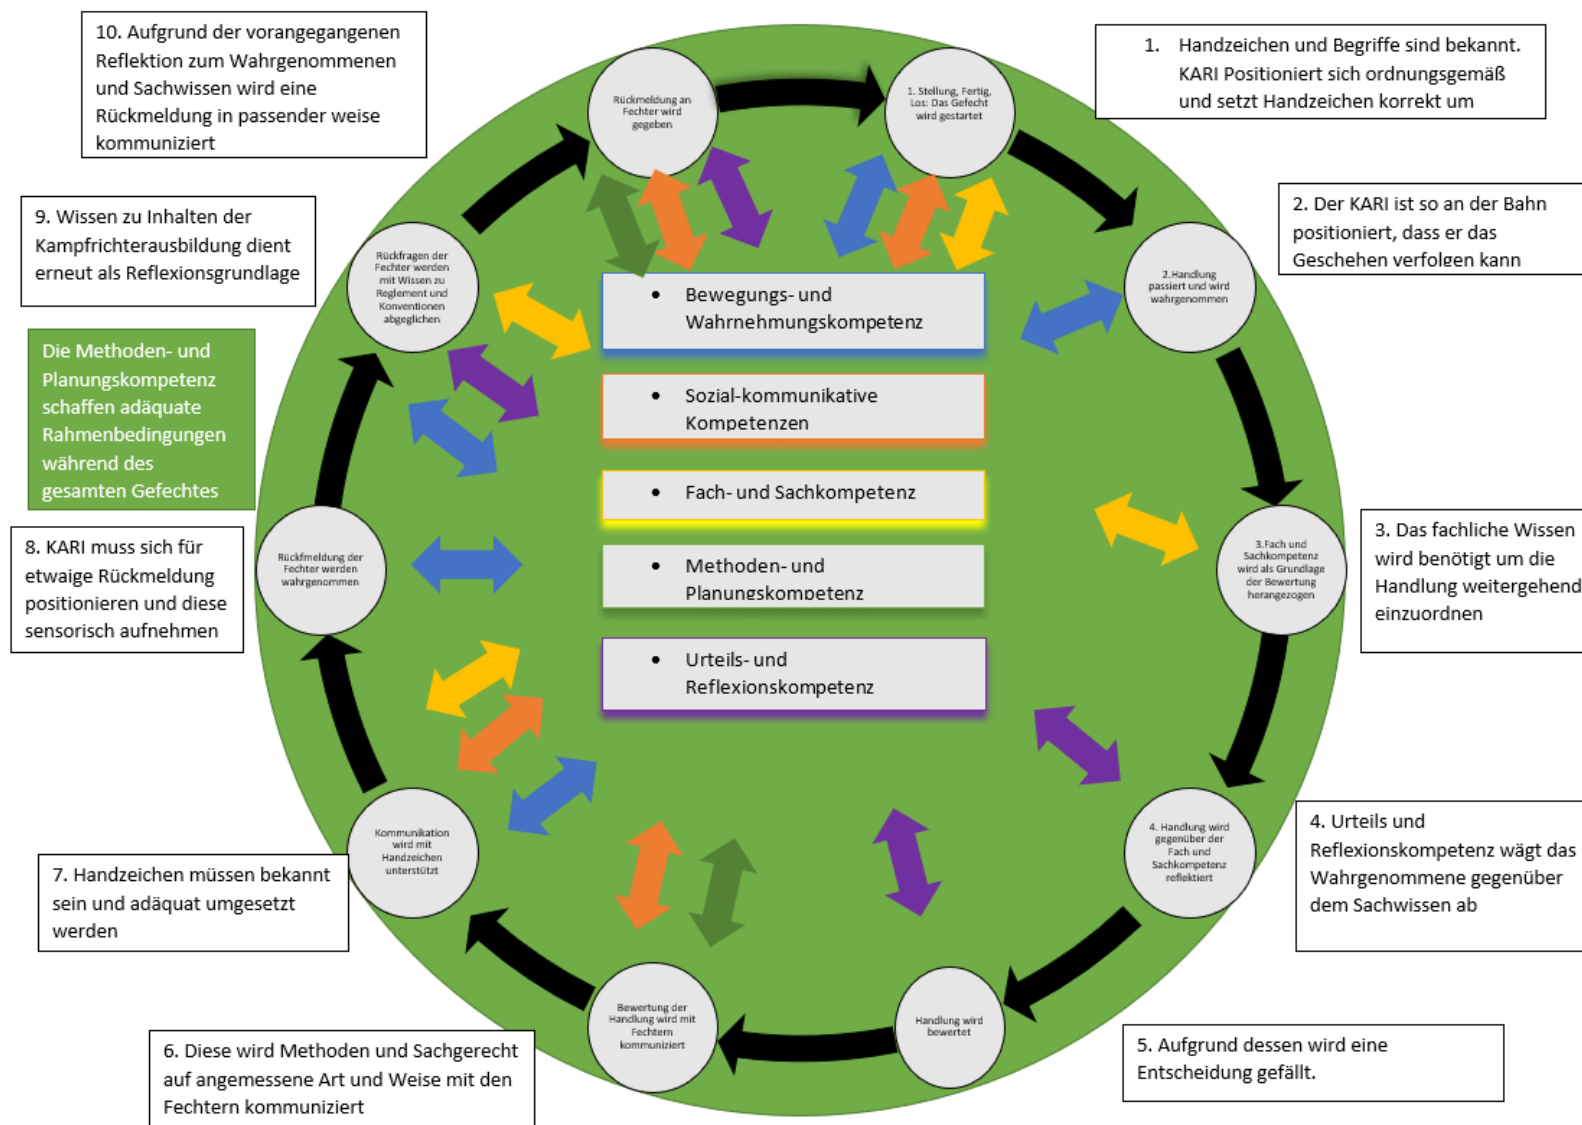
10. Aufgrund der vorangegangenen Reflektion zum Wahrgenommenen und Sachwissen wird eine Rückmeldung in passender weise kommuniziert

1. Handzeichen und Begriffe sind bekannt. KARI Positioniert sich ordnungsgemäß und setzt Handzeichen korrekt um

Rückmeldung an Fechter wird gegeben

1. Stellung, Fertig, Los: Das Gefecht wird gestartet

2. Der KARI ist so an der Bahn positioniert, dass er das Geschehen verfolgen kann

9. Wissen zu Inhalten der Kampfrichterausbildung dient erneut als Reflexionsgrundlage

Rückfragen der Fechter werden mit Wissen zu Reglement und Konventionen abgeglichen

2.Handlung passiert und wird wahrgenommen

- Bewegungs- und Wahrnehmungskompetenz

- Sozial-kommunikative Kompetenzen

- Fach- und Sachkompetenz

- Methoden- und Planungskompetenz

- Urteils- und Reflexionskompetenz

Die Methoden- und Planungskompetenz schaffen adäquate Rahmenbedingungen während des gesamten Gefechtes

8. KARI muss sich für etwaige Rückmeldung positionieren und diese sensorisch aufnehmen

Rückfmeldung der Fechter werden wahrgenommen

3. Das fachliche Wissen wird benötigt um die Handlung weitergehend einzuordnen

3.Fach und Sachkompetenz wird als Grundlage der Bewertung herangezogen

4. Urteils und Reflexionskompetenz wägt das Wahrgenommene gegenüber dem Sachwissen ab

4. Handlung wird gegenüber der Fach und Sachkompetenz reflektiert

Kommunikation wird mit Handzeichen unterstützt

7. Handzeichen müssen bekannt sein und adäquat umgesetzt werden

Handlung wird bewertet

Bewertung der Handlung wird mit Fechtern kommuniziert

5. Aufgrund dessen wird eine Entscheidung gefällt.

6. Diese wird Methoden und Sachgerecht auf angemessene Art und Weise mit den Fechtern kommuniziert